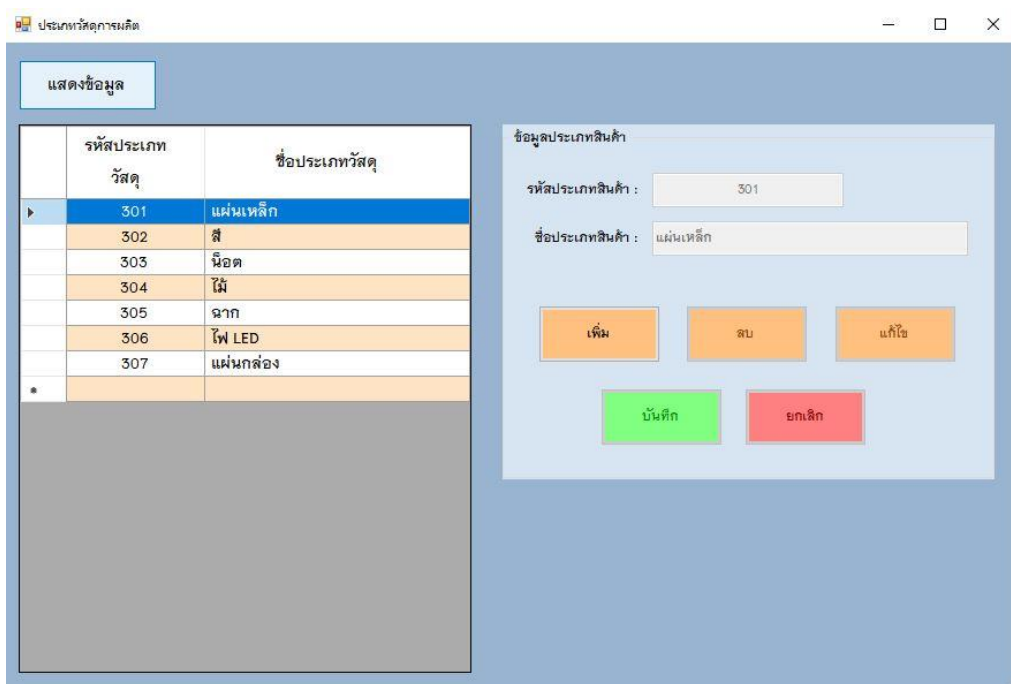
ประเภทวัสดุการผลิต

แสดงข้อมูล

| รหัสประเภทวัสดุ | ชื่อประเภทวัสดุ |
|---|---|
| 301 | แผ่นเหล็ก |
| 302 | สี |
| 303 | น็อต |
| 304 | ไม้ |
| 305 | ฉาก |
| 306 | ไฟ LED |
| 307 | แผ่นกล่อง |
| | |

ข้อมูลประเภทสินค้า

รหัสประเภทสินค้า : 301

ชื่อประเภทสินค้า : แผ่นเหล็ก

เพิ่ม

ลบ

แก้ไข

บันทึก

ยกเลิก